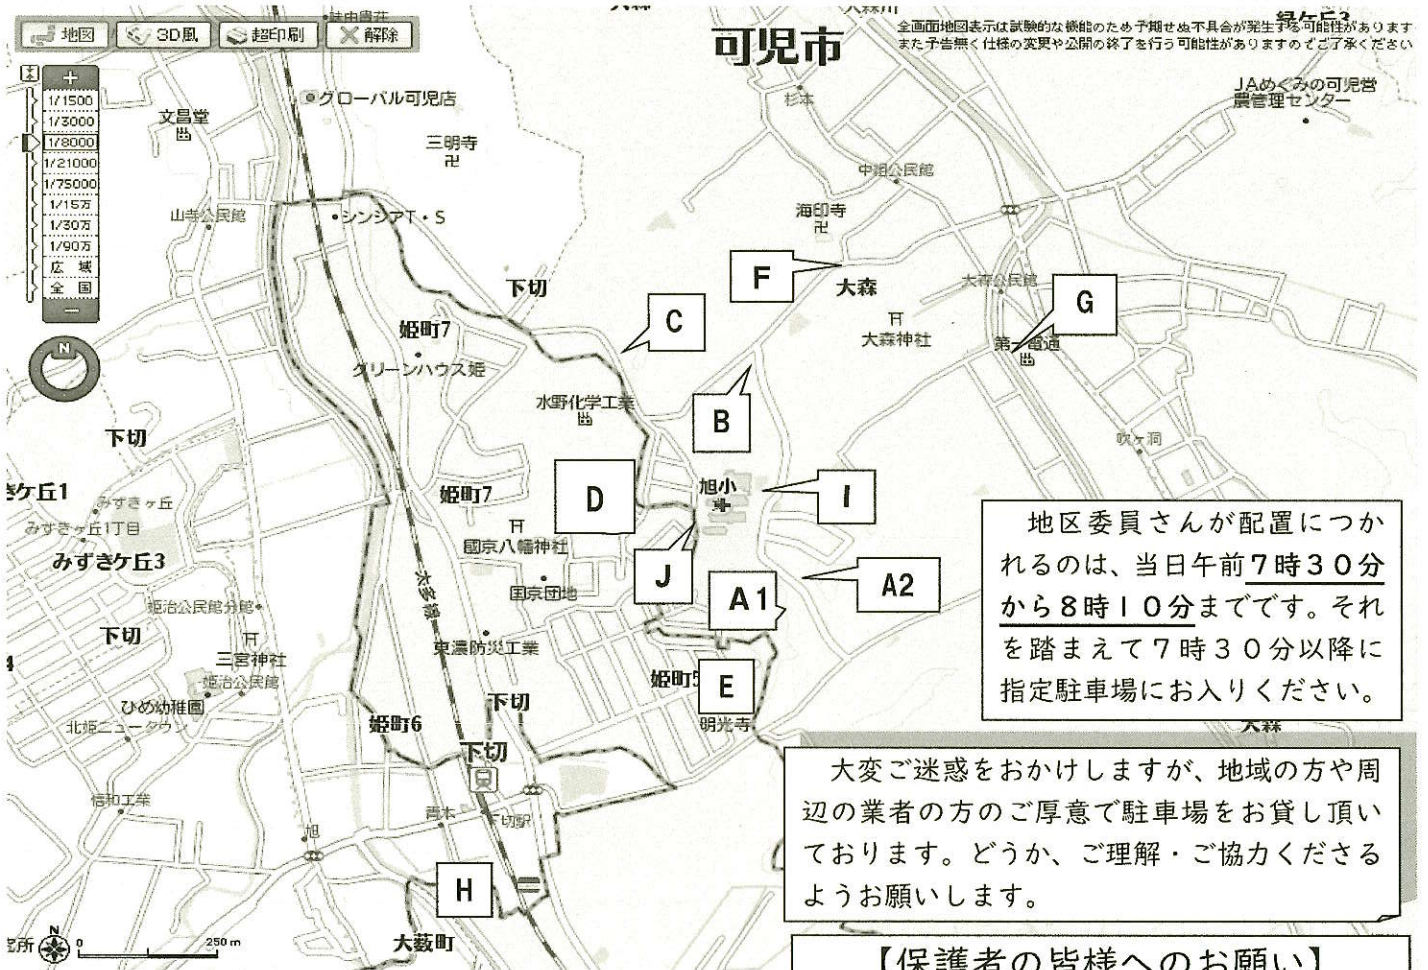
地図 3D風 超印刷 解除

可児市

全画面地図表示は試験的な機能のため予期せぬ不具合が発生する可能性があります また予告無く仕様の変更や公開の終了を行う可能性がありますのでご了承ください

緑ケ丘3

JAめぐみの可児営農管理センター

1/1500
1/3000
1/8000
1/21000
1/75000
1/15万
1/30万
1/90万
広域
全国

N

文昌堂
グローバル可児店
三明寺
杉本
中組公民館
海印寺
山寺公民館
シンシアT・S
下切
F
大森
大森公民館
G
C
姫町7
大森神社
第一電通
グリーンハウス姫
水野化学工業
B
吹ヶ洞
下切
ケ丘1
みずきヶ丘
みずきヶ丘1丁目
みずきケ丘3
姫町7
D
旭小
I
国京八幡神社
J
国京団地
A1
A2
姫治公民館分館
下切
三宮神社
姫治公民館
東濃防災工業
太多線
姫町5
E
ひめ幼稚園
北姫ニュータウン
下切
姫町6
明光寺
下切
信和工業
青木
下切駅
旭
H
大薮町
250m

地区委員さんが配置につかれるのは、当日午前7時30分から8時10分までです。それを踏まえて7時30分以降に指定駐車場にお入りください。

大森

大変ご迷惑をおかけしますが、地域の方や周辺の業者の方のご厚意で駐車場をお貸し頂いております。どうか、ご理解・ご協力くださるようお願いします。

【保護者の皆様へのお願い】